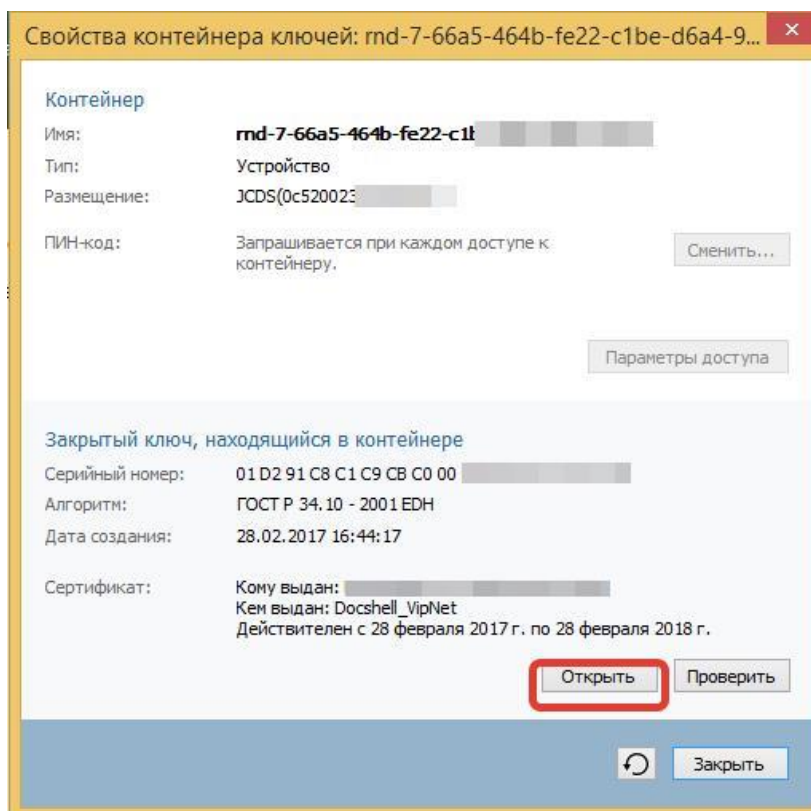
Свойства контейнера ключей: rnd-7-66a5-464b-fe22-c1be-d6a4-9...

Контейнер

Имя: rnd-7-66a5-464b-fe22-c1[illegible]

Тип: Устройство

Размещение: JCDS(0c520023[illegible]

ПИН-код: Запрашивается при каждом доступе к контейнеру.

Сменить...

Параметры доступа

Закрытый ключ, находящийся в контейнере

Серийный номер: 01 D2 91 C8 C1 C9 CB C0 00 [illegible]

Алгоритм: ГОСТ Р 34.10 - 2001 EDH

Дата создания: 28.02.2017 16:44:17

Сертификат: Кому выдан: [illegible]
Кем выдан: Docshell_VipNet
Действителен с 28 февраля 2017 г. по 28 февраля 2018 г.

Открыть

Проверить

Закрыть